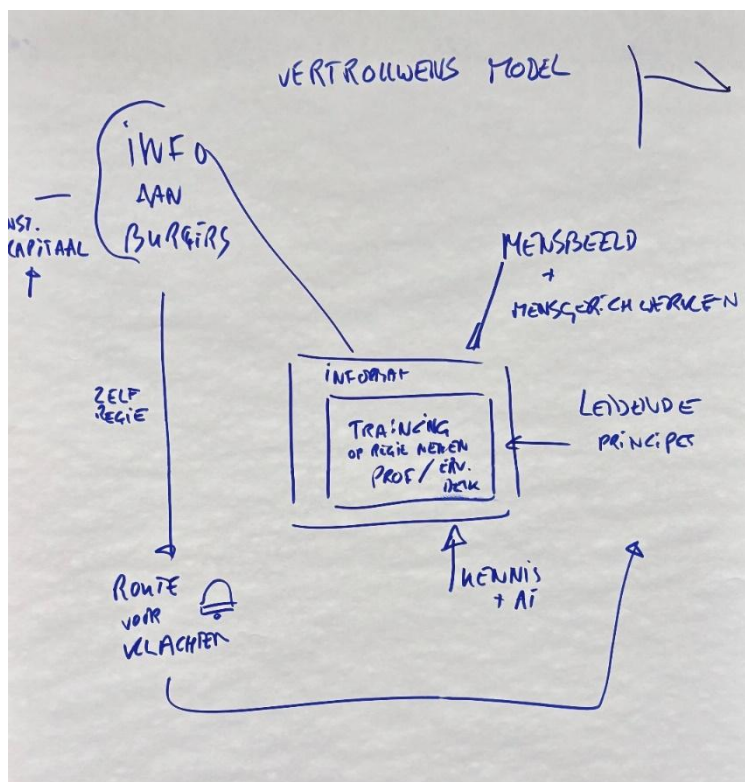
VERTROUWENS MODEL

INFO AAN BURGERS

NST. CAPITAAL

MENSBEELD + MENSGERICHT WERKEN

ZELF REGIE

INFORMAT

TRAINING OP REGIE NEMEN PROF / ERV. DESK.

LEIDENDE PRINCIPES

KENNIS + AI

ROUTE VOOR KLACHTEN